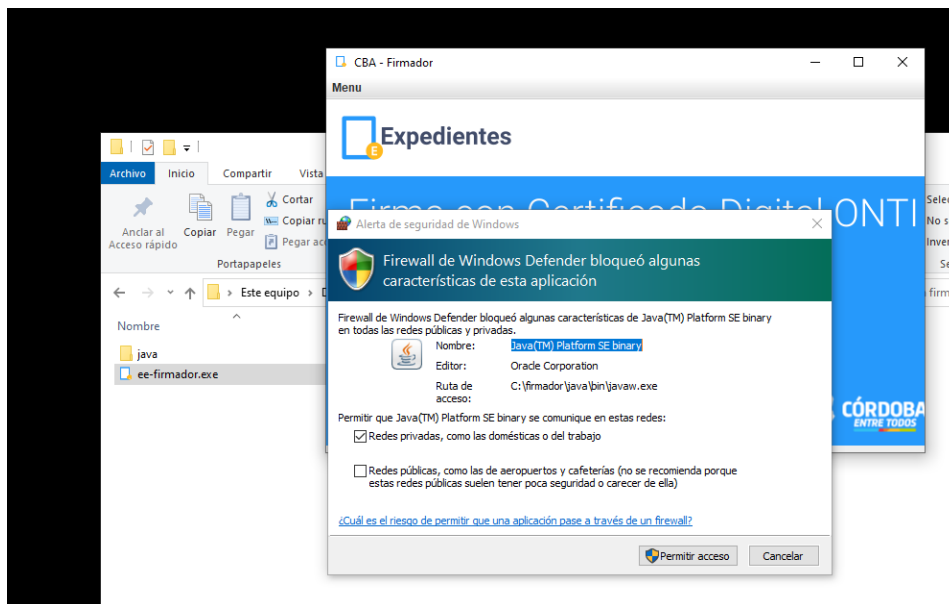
Archivo Inicio Compartir Vista

Anclar al Acceso rápido Copiar Pegar
Cortar
Copiar ru
Pegar ac
Portapapeles

Este equipo

Nombre
java
ee-firmador.exe

Selec
No s
Inver
Se
firm

CBA - Firmador
Menu
Expedientes
Firma con Certificado Digital ONTI
CÓRDOBA ENTRE TODOS

Alerta de seguridad de Windows

Firewall de Windows Defender bloqueó algunas características de esta aplicación

Firewall de Windows Defender bloqueó algunas características de Java(TM) Platform SE binary en todas las redes públicas y privadas.

Nombre: Java(TM) Platform SE binary
Editor: Oracle Corporation
Ruta de acceso: C:\firmador\java\bin\javaw.exe

Permitir que Java(TM) Platform SE binary se comunique en estas redes:
Redes privadas, como las domésticas o del trabajo
Redes públicas, como las de aeropuertos y cafeterías (no se recomienda porque estas redes públicas suelen tener poca seguridad o carecer de ella)

¿Cuál es el riesgo de permitir que una aplicación pase a través de un firewall?

Permitir acceso Cancelar